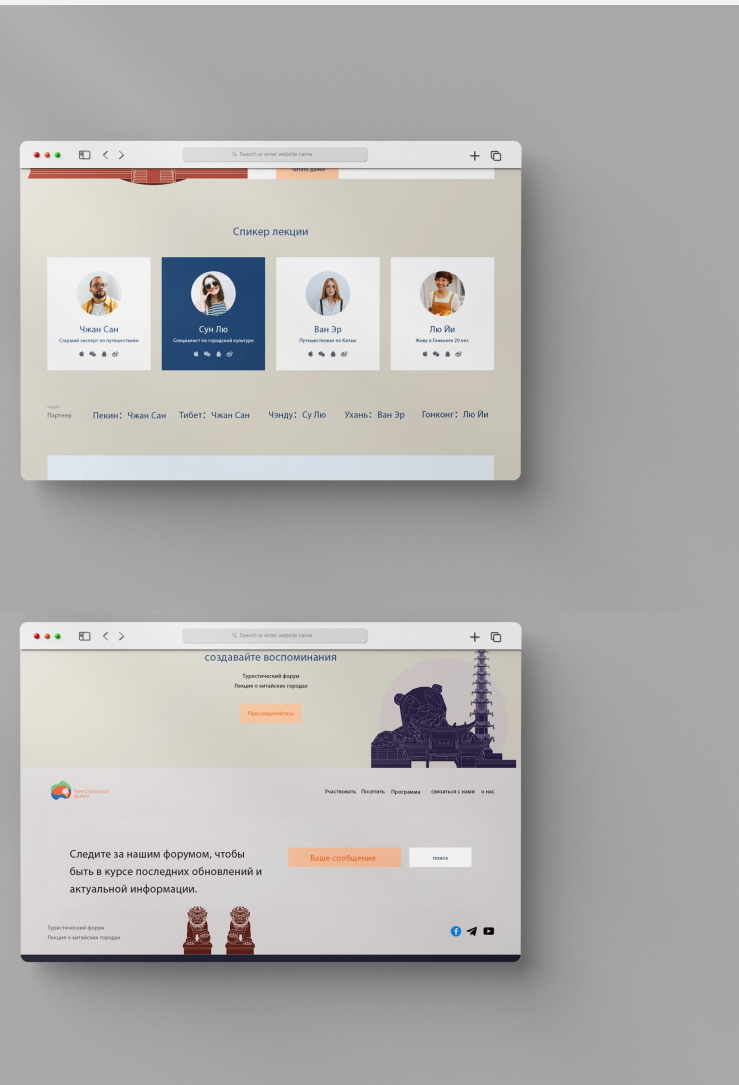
Search or enter website name

Читать далее

Спикер лекции

Чжан Сан
Старший эксперт по путешествиям

Сун Лю
Специалист по городской культуре

Ван Эр
Путешествовал по Китаю

Лю Йи
Живу в Гонконге 20 лет.

Партнер
Пекин: Чжан Сан
Тибет: Чжан Сан
Чэнду: Су Лю
Ухань: Ван Эр
Гонконг: Лю Йи

Search or enter website name

создавайте воспоминания

Туристический форум
Лекции о китайских городах

Присоединяйтесь

Туристический форум

Участвовать
Посетить
Программа
связаться с нами
о нас

Следите за нашим форумом, чтобы быть в курсе последних обновлений и актуальной информации.

Ваше сообщение
поиск

Туристический форум
Лекция о китайских городах